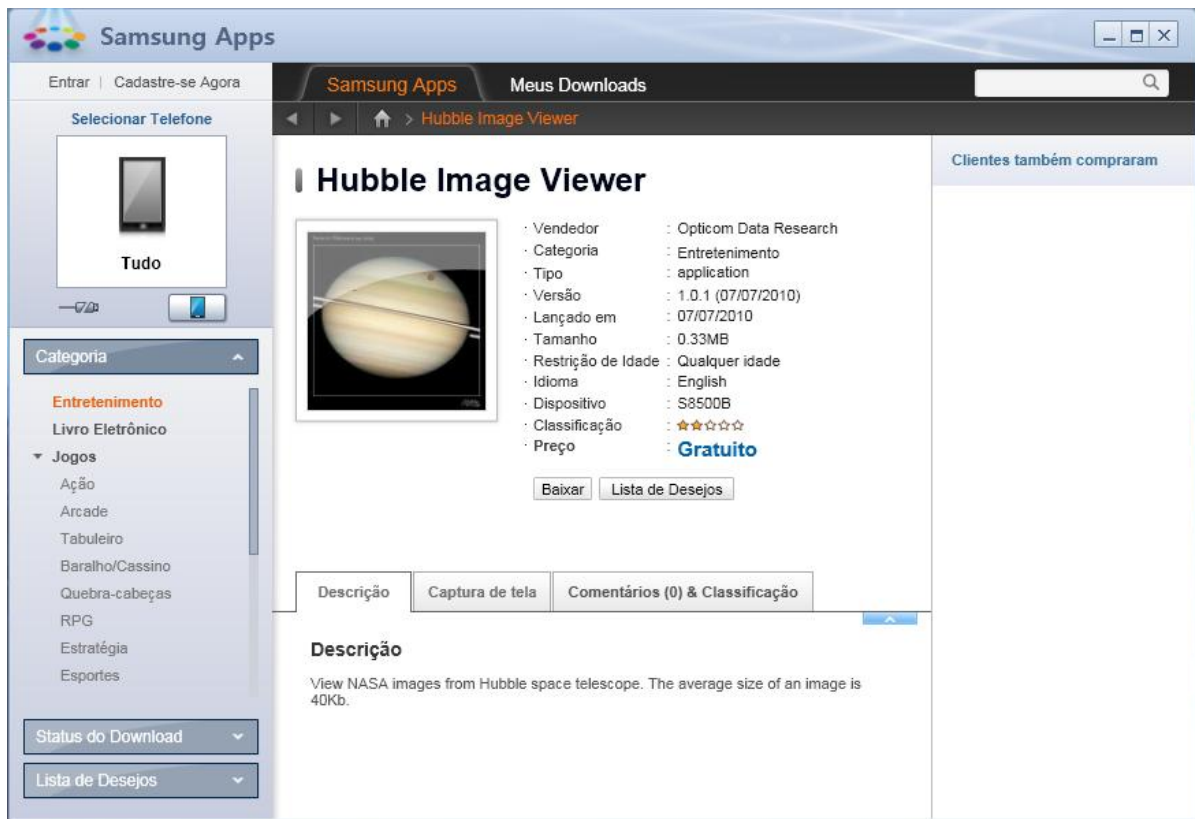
Samsung Apps

Entrar | Cadastre-se Agora

Samsung Apps | Meus Downloads

> Hubble Image Viewer

Selecionar Telefone

Tudo

Categoria

Entretenimento
Livro Eletrônico
Jogos
Ação
Arcade
Tabuleiro
Baralho/Cassino
Quebra-cabeças
RPG
Estratégia
Esportes

Status do Download

Lista de Desejos

Hubble Image Viewer

· Vendedor : Opticom Data Research
· Categoria : Entretenimento
· Tipo : application
· Versão : 1.0.1 (07/07/2010)
· Lançado em : 07/07/2010
· Tamanho : 0.33MB
· Restrição de Idade : Qualquer idade
· Idioma : English
· Dispositivo : S8500B
· Classificação :
· Preço : Gratuito

Baixar | Lista de Desejos

Descrição | Captura de tela | Comentários (0) & Classificação

Descrição

View NASA images from Hubble space telescope. The average size of an image is 40Kb.

Clientes também compraram